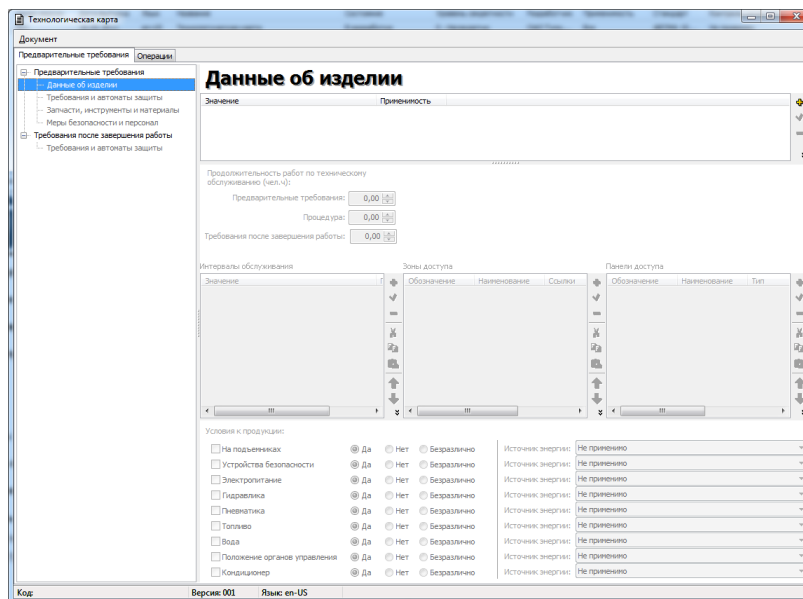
Технологическая карта

Документ

Предварительные требования | Операции

Предварительные требования
Данные об изделии
Требования и автоматы защиты
Запчасти, инструменты и материалы
Меры безопасности и персонал
Требования после завершения работы
Требования и автоматы защиты

Данные об изделии

| Значение | Применимость |
|---|---|

Продолжительность работ по техническому обслуживанию (чел.ч):
Предварительные требования: 0,00
Процедура: 0,00
Требования после завершения работы: 0,00

Интервалы обслуживания
| Значение |
|---|

Зоны доступа
| Обозначение | Наименование | Ссылки |
|---|---|---|

Панели доступа
| Обозначение | Наименование | Тип |
|---|---|---|

Условия к продукции:

| | | | | | |
|---|---|---|---|---|---|
| На подъемниках | Да | Нет | Безразлично | Источник энергии: | Не применимо |
| Устройства безопасности | Да | Нет | Безразлично | Источник энергии: | Не применимо |
| Электропитание | Да | Нет | Безразлично | Источник энергии: | Не применимо |
| Гидравлика | Да | Нет | Безразлично | Источник энергии: | Не применимо |
| Пневматика | Да | Нет | Безразлично | Источник энергии: | Не применимо |
| Топливо | Да | Нет | Безразлично | Источник энергии: | Не применимо |
| Вода | Да | Нет | Безразлично | Источник энергии: | Не применимо |
| Положение органов управления | Да | Нет | Безразлично | Источник энергии: | Не применимо |
| Кондиционер | Да | Нет | Безразлично | Источник энергии: | Не применимо |

Код: | Версия: 001 | Язык: en-US